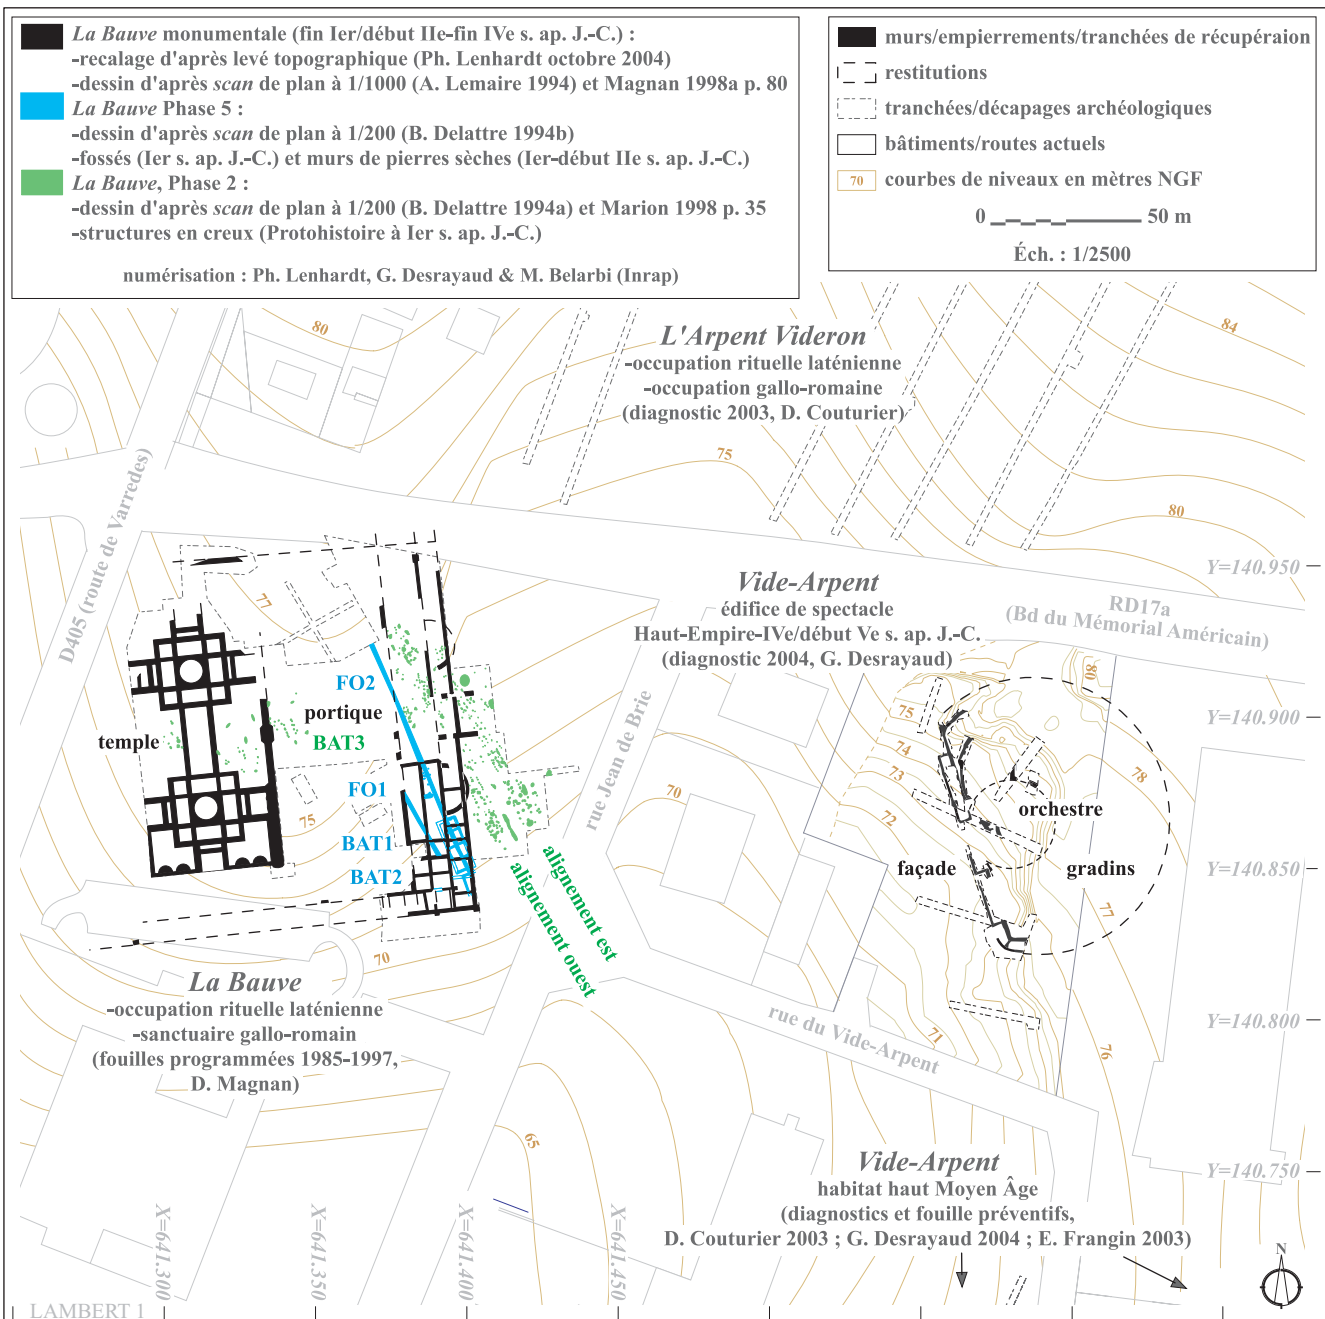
La Bauve monumentale (fin Ier/début IIe-fin IVe s. ap. J.-C.) :
-recalage d'après levé topographique (Ph. Lenhardt octobre 2004)
-dessin d'après scan de plan à 1/1000 (A. Lemaire 1994) et Magnan 1998a p. 80
La Bauve Phase 5 :
-dessin d'après scan de plan à 1/200 (B. Delattre 1994b)
-fossés (Ier s. ap. J.-C.) et murs de pierres sèches (Ier-début IIe s. ap. J.-C.)
La Bauve, Phase 2 :
-dessin d'après scan de plan à 1/200 (B. Delattre 1994a) et Marion 1998 p. 35
-structures en creux (Protohistoire à Ier s. ap. J.-C.)

numérisation : Ph. Lenhardt, G. Desrayaud & M. Belarbi (Inrap)

murs/empierrements/tranchées de récupéraion
restitutions
tranchées/décapages archéologiques
bâtiments/routes actuels
70 courbes de niveaux en mètres NGF
0 50 m
Éch. : 1/2500

L'Arpent Videron
-occupation rituelle laténienne
-occupation gallo-romaine
(diagnostic 2003, D. Couturier)

80 75 84 80 77 75 70 70 65 75 74 73 72 71 80 78 77 76

D405 (route de Varredes)

Y=140.950
RD17a
(Bd du Mémorial Américain)

Vide-Arpent
édifice de spectacle
Haut-Empire-IVe/début Ve s. ap. J.-C.
(diagnostic 2004, G. Desrayaud)

Y=140.900
FO2
portique
BAT3
temple
FO1
BAT1
BAT2
rue Jean de Brie
orchestre
façade
gradins
Y=140.850
alignement est
alignement ouest

La Bauve
-occupation rituelle laténienne
-sanctuaire gallo-romain
(fouilles programmées 1985-1997,
D. Magnan)

rue du Vide-Arpent
Y=140.800

Vide-Arpent
habitat haut Moyen Âge
(diagnostics et fouille préventifs,
D. Couturier 2003 ; G. Desrayaud 2004 ; E. Frangin 2003)

Y=140.750

X=641.300 X=641.350 X=641.400 X=641.450
LAMBERT 1
N